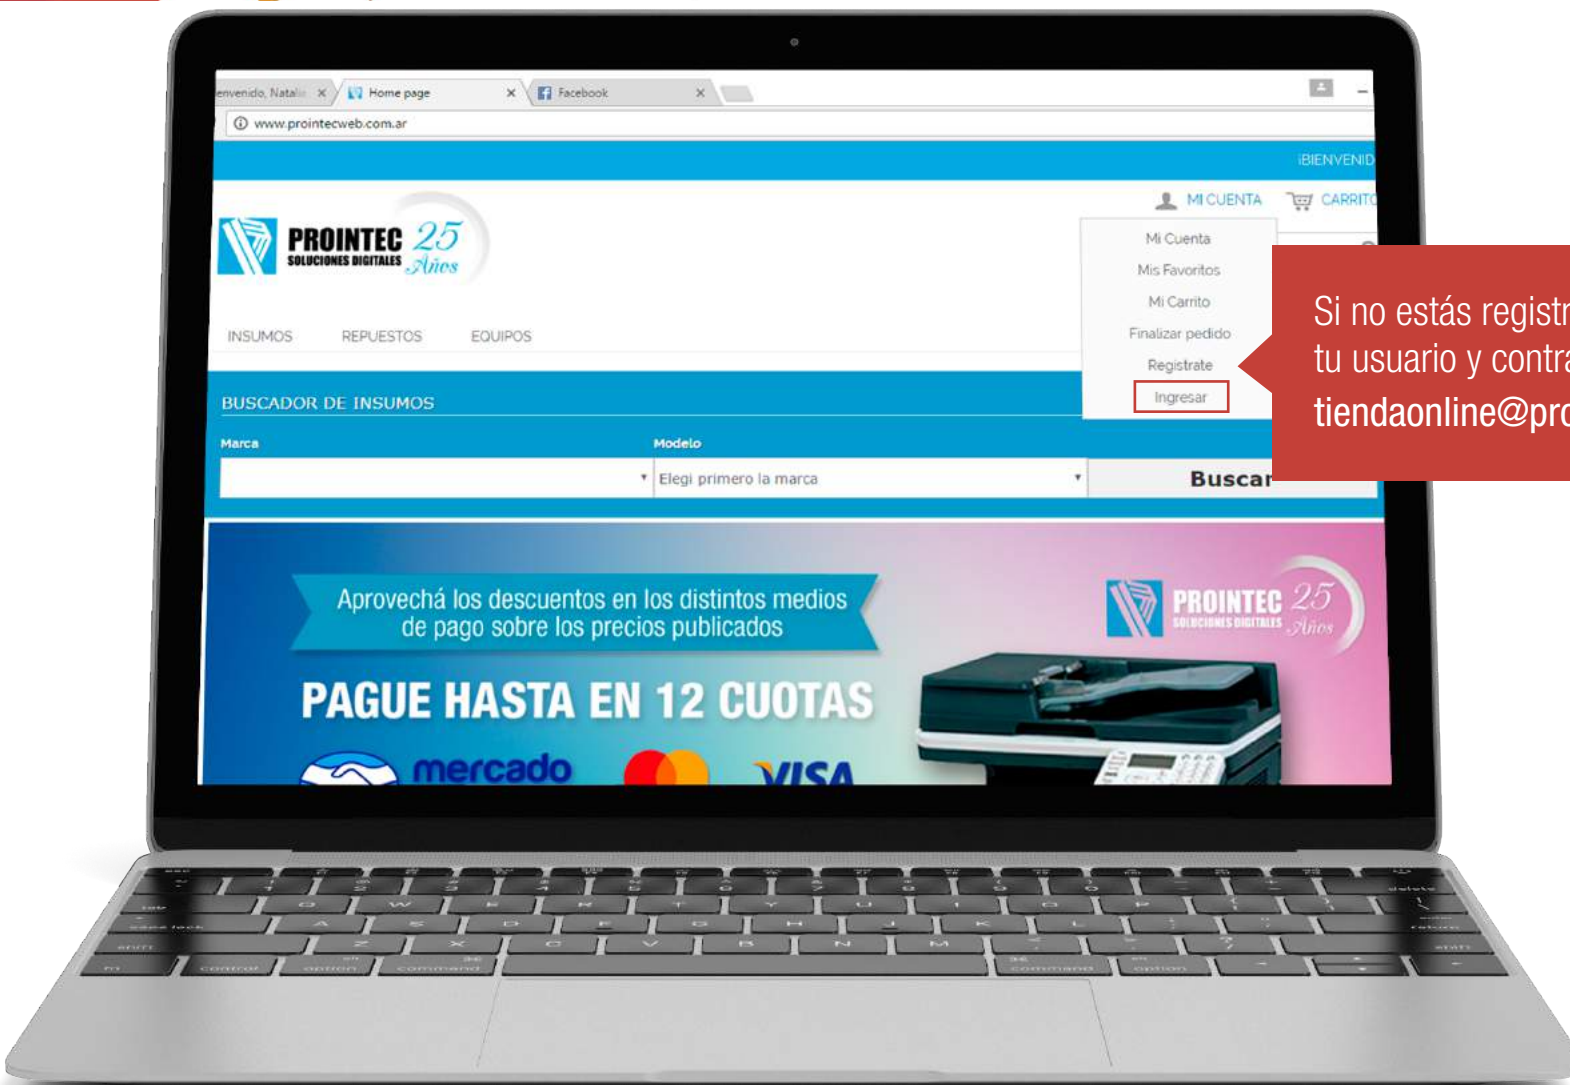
envenido, Natali ×
Home page ×
Facebook ×

www.prointecweb.com.ar

¡BIENVENID

MI CUENTA
CARRITO

PROINTEC 25 Años
SOLUCIONES DIGITALES

Mi Cuenta
Mis Favoritos
Mi Carrito
Finalizar pedido
Registrate
Ingresar

INSUMOS
REPUESTOS
EQUIPOS

BUSCADOR DE INSUMOS

Marca
Modelo
Elegí primero la marca
Buscar

Si no estás registr
tu usuario y contra
tiendaonline@pro

Aprovechá los descuentos en los distintos medios de pago sobre los precios publicados

PROINTEC 25 Años
SOLUCIONES DIGITALES

PAGUE HASTA EN 12 CUOTAS

mercado

VISA